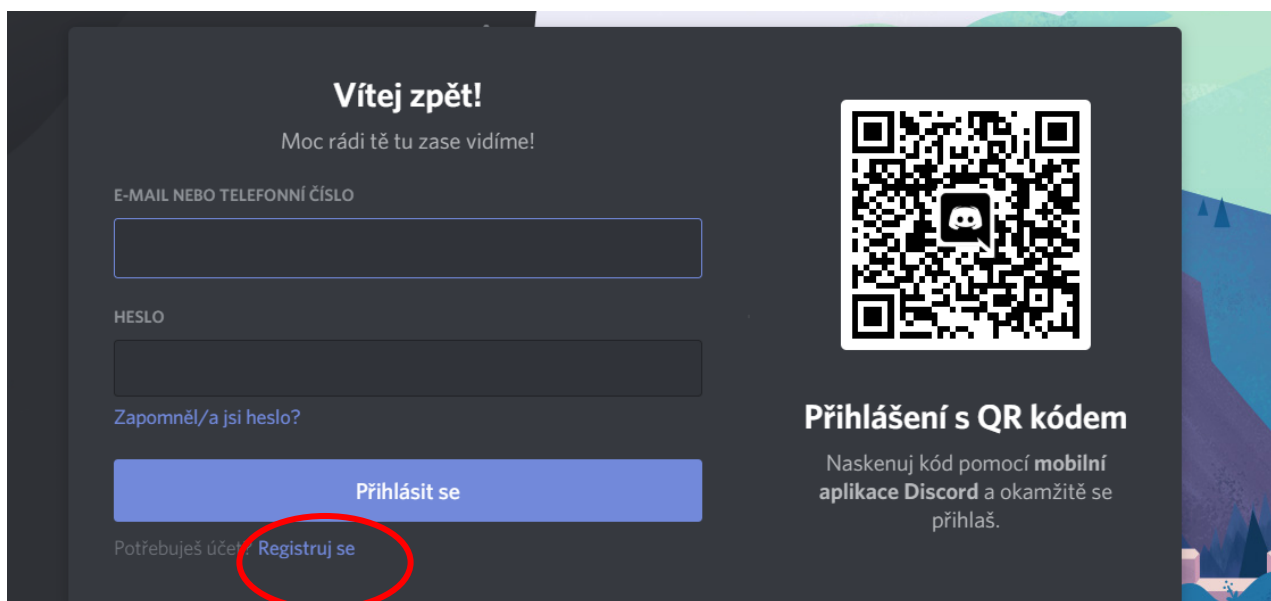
Vítej zpět!

Moc rádi tě tu zase vidíme!

E-MAIL NEBO TELEFONNÍ ČÍSLO

HESLO

Zapomněl/a jsi heslo?

Přihlásit se

Potřebuješ účet? Registruj se

Přihlášení s QR kódem

Naskenuj kód pomocí **mobilní aplikace Discord** a okamžitě se přihlaš.